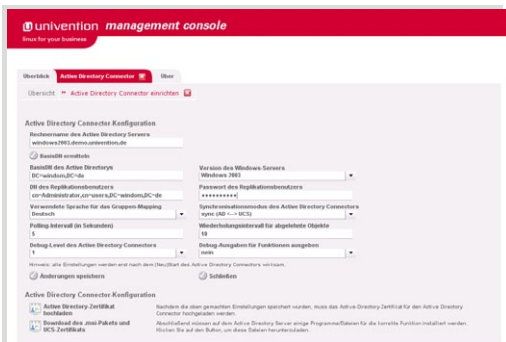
univention management console
linux for your business

Überblick | Active Directory Connector | Über

Übersicht » Active Directory Connector einrichten

Active Directory Connector-Konfiguration

Rechnername des Active Directory Servers
windows2003.demo.univention.de

BaseDN ermitteln

BaseDN des Active Directorys
DC=windom,DC=de

Version des Windows-Servers
Windows 2003

DN des Replikationsbenutzers
cn=Administrator,cn=users,DC=windom,DC=de

Passwort des Replikationsbenutzers
••••••••••

Verwendete Sprache für das Gruppen-Mapping
Deutsch

Synchronisationsmodus des Active Directory Connectors
sync (AD <--> UCS)

Polling-Intervall (in Sekunden)
5

Wiederholungsintervall für abgelehnte Objekte
10

Debug-Level des Active Directory Connectors
1

Debug-Ausgaben für Funktionen ausgeben
nein

Hinweis: alle Einstellungen werden erst nach dem (Neu)Start des Active Directory Connectors wirksam.

Änderungen speichern

Schließen

Active Directory Connector-Konfiguration

Active Directory-Zertifikat hochladen
Nachdem die oben genannten Einstellungen gespeichert wurden, muss das Active-Directory-Zertifikat für den Active Directory Connector hochgeladen werden.

Download des .msi-Pakets und UCS-Zertifikats
Abschließend müssen auf dem Active Directory Server einige Programme/Dateien für die korrekte Funktion installiert werden. Klicken Sie auf den Button, um diese Dateien herunterzuladen.